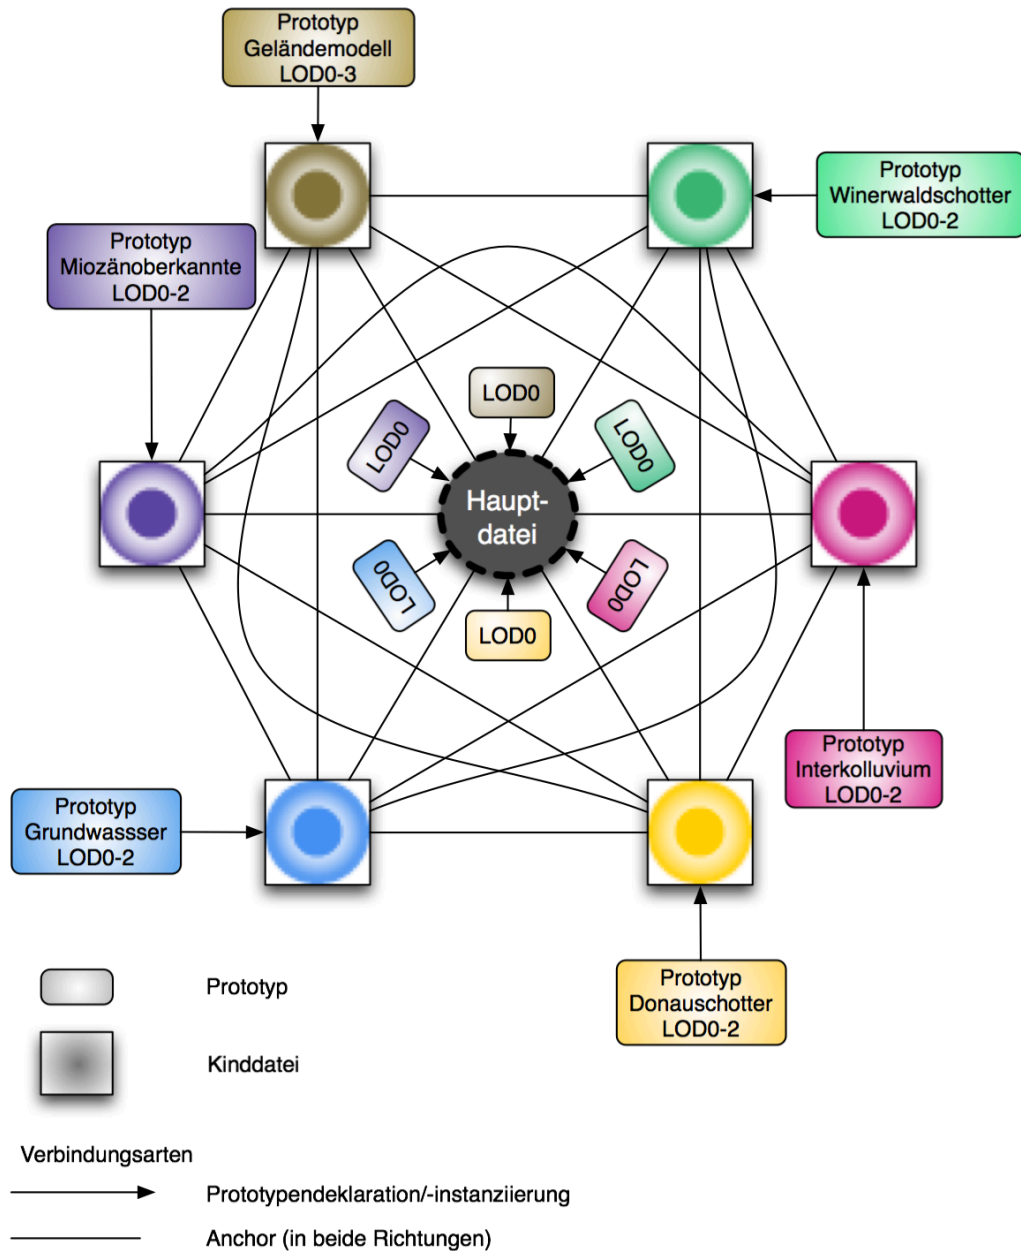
Prototyp
Geländemodell
LOD0-3

Prototyp
Winerwaldschotter
LOD0-2

Prototyp
Miozänoberkannte
LOD0-2

LOD0

LOD0

LOD0

Haupt-
datei

LOD0

LOD0

LOD0

Prototyp
Interkolluvium
LOD0-2

Prototyp
Grundwassser
LOD0-2

Prototyp
Donauschotter
LOD0-2

Prototyp

Kinddatei

Verbindungsarten

Prototypendeklaration/-instanziierung

Anchor (in beide Richtungen)